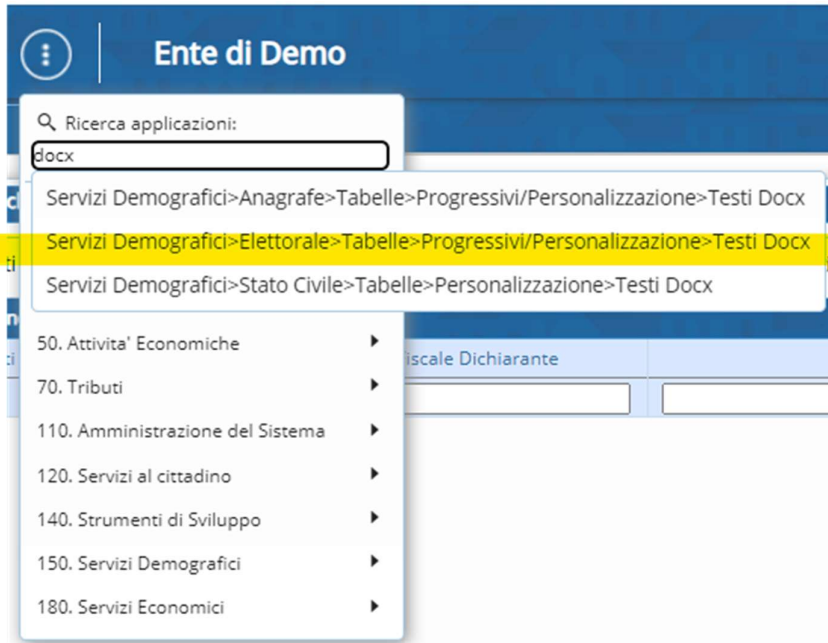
Ente di Demo

Ricerca applicazioni:

docx

Servizi Demografici>Anagrafe>Tabelle>Progressivi/Personalizzazione>Testi Docx

Servizi Demografici>Elettorale>Tabelle>Progressivi/Personalizzazione>Testi Docx

Servizi Demografici>Stato Civile>Tabelle>Personalizzazione>Testi Docx

50. Attivita' Economiche

iscale Dichiarante

70. Tributi

110. Amministrazione del Sistema

120. Servizi al cittadino

140. Strumenti di Sviluppo

150. Servizi Demografici

180. Servizi Economici